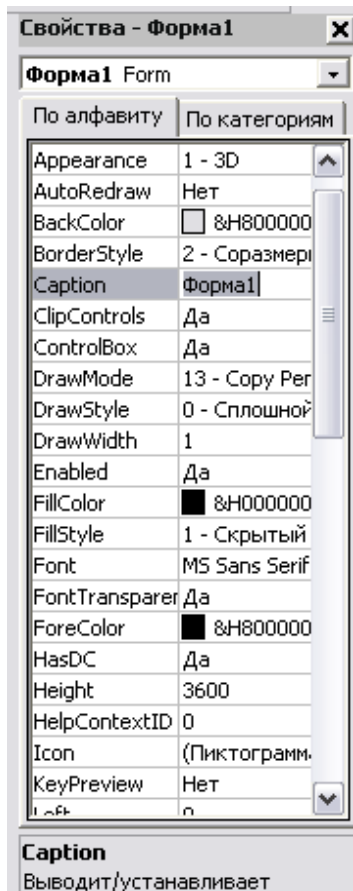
Свойства - Форма1

Форма1 Form

По алфавиту | По категориям

| | |
|---|---|
| Appearance | 1 - 3D |
| AutoRedraw | Нет |
| BackColor | &H800000 |
| BorderStyle | 2 - Сообразмері |
| Caption | Форма1 |
| ClipControls | Да |
| ControlBox | Да |
| DrawMode | 13 - Copy Per |
| DrawStyle | 0 - Сплошной |
| DrawWidth | 1 |
| Enabled | Да |
| FillColor | &H000000 |
| FillStyle | 1 - Скрытый |
| Font | MS Sans Serif |
| FontTransparer | Да |
| ForeColor | &H800000 |
| HasDC | Да |
| Height | 3600 |
| HelpContextID | 0 |
| Icon | (Пиктограмм |
| KeyPreview | Нет |
| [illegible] | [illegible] |

Caption
Выводит/устанавливает